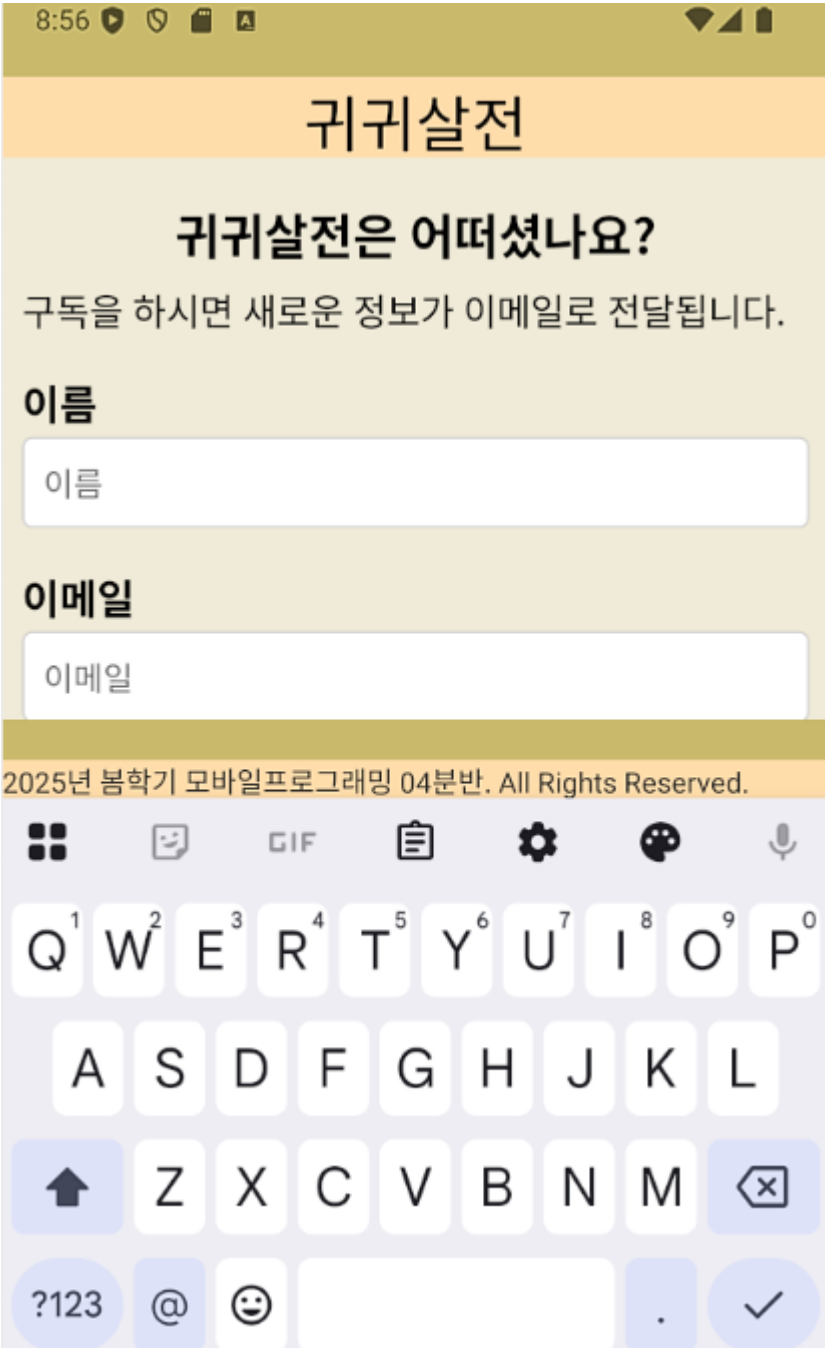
8:56

귀귀살전

귀귀살전은 어떠셨나요?

구독을 하시면 새로운 정보가 이메일로 전달됩니다.

이름

이름

이메일

이메일

2025년 봄학기 모바일프로그래밍 04분반. All Rights Reserved.

GIF

Q 1 W 2 E 3 R 4 T 5 Y 6 U 7 I 8 O 9 P 0

A S D F G H J K L

Z X C V B N M

?123 @ .